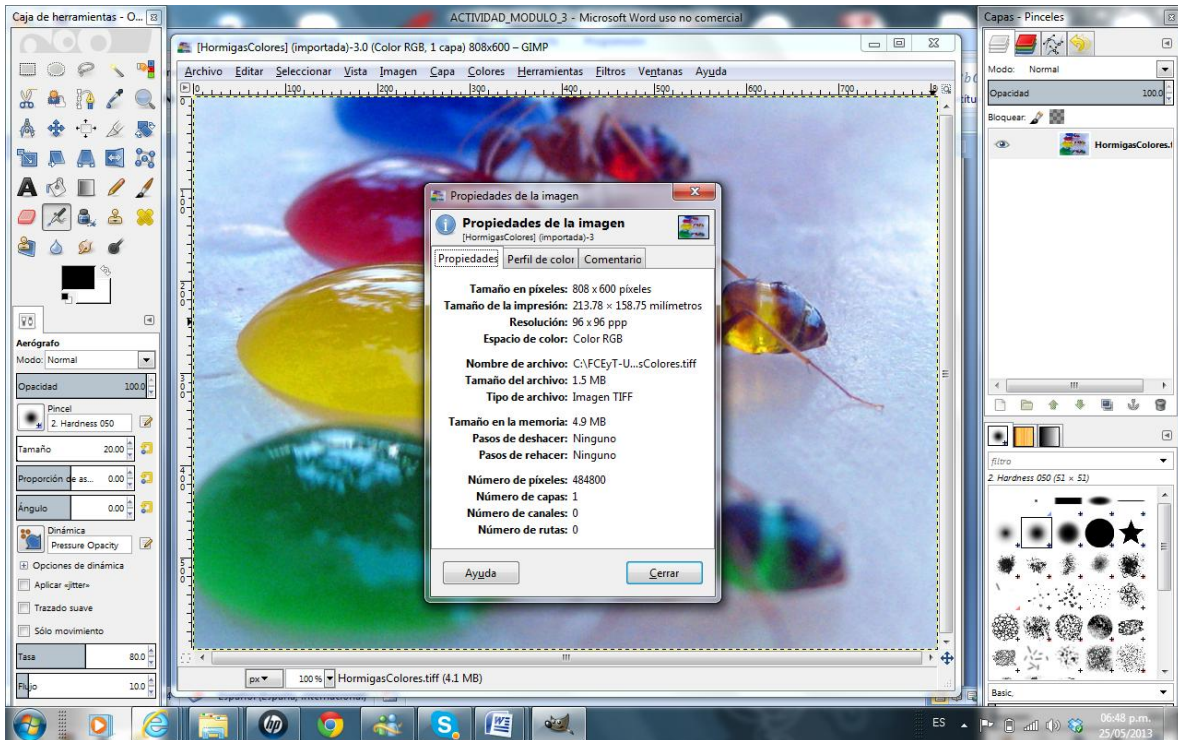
Caja de herramientas - O...

ACTIVIDAD_MODULO_3 - Microsoft Word uso no comercial

Capas - Pinceles

[HormigasColores] (importada)-3.0 (Color RGB, 1 capa) 808x600 – GIMP

Archivo Editar Seleccionar Vista Imagen Capa Colores Herramientas Filtros Ventanas Ayuda

100 200 300 400 500 600 700

Modo: Normal

Opacidad 100.0

Bloquear:

HormigasColores.t

Aerógrafo
Modo: Normal
Opacidad 100.0
Pincel
2. Hardness 050
Tamaño 20.00
Proporción de as... 0.00
Ángulo 0.00
Dinámica
Pressure Opacity
Opciones de dinámica
Aplicar «jitter»
Trazado suave
Sólo movimiento
Tasa 80.0
Flujo 10.0

Propiedades de la imagen

Propiedades de la imagen
[HormigasColores] (importada)-3

Propiedades | Perfil de color | Comentario

Tamaño en píxeles: 808 × 600 píxeles
Tamaño de la impresión: 213.78 × 158.75 milímetros
Resolución: 96 × 96 ppp
Espacio de color: Color RGB

Nombre de archivo: C:\FCEyT-U...sColores.tiff
Tamaño del archivo: 1.5 MB
Tipo de archivo: Imagen TIFF

Tamaño en la memoria: 4.9 MB
Pasos de deshacer: Ninguno
Pasos de rehacer: Ninguno

Número de píxeles: 484800
Número de capas: 1
Número de canales: 0
Número de rutas: 0

Ayuda
Cerrar

px 100 % HormigasColores.tiff (4.1 MB)

filtro
2. Hardness 050 (51 × 51)

Basic,

ES
06:48 p.m.
25/05/2013